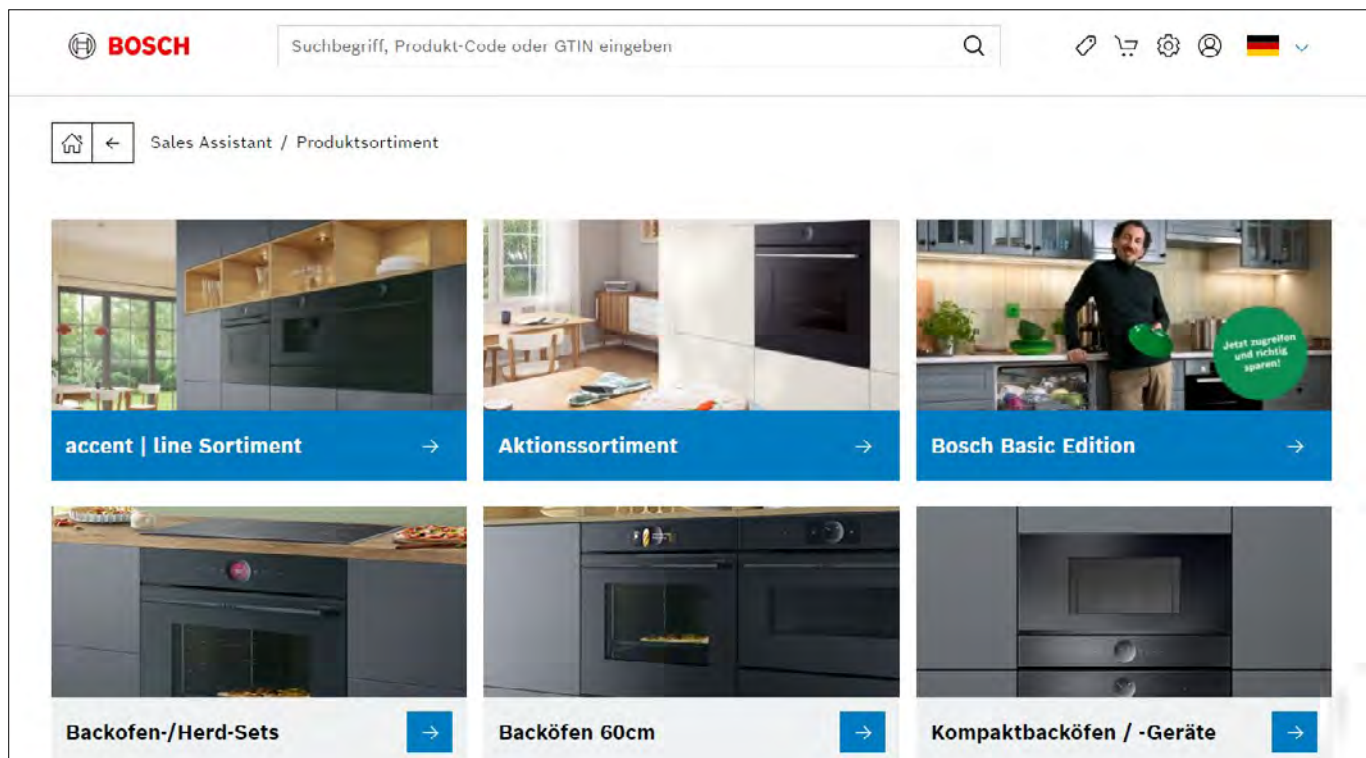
BOSCH

Suchbegriff, Produkt-Code oder GTIN eingeben

Sales Assistant / Produktsortiment

accent | line Sortiment

Aktionssortiment

Jetzt zugreifen und richtig sparen!

Bosch Basic Edition

Backofen-/Herd-Sets

Backöfen 60cm

Kompaktbacköfen / -Geräte